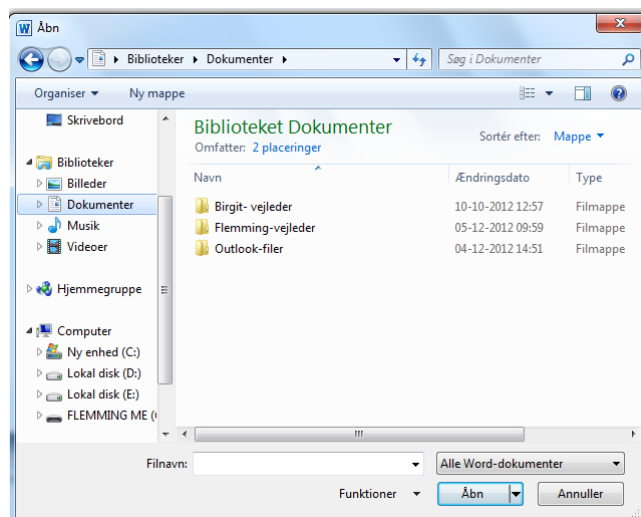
W Åbn

Biblioteker ▸ Dokumenter ▸

Søg i Dokumenter

Organiser ▾ Ny mappe

Skrivebord

Biblioteker
Billeder
Dokumenter
Musik
Videoer

Hjemmegruppe

Computer
Ny enhed (C:)
Lokal disk (D:)
Lokal disk (E:)
FLEMMING ME (

Biblioteket Dokumenter
Omfatter: 2 placeringer

Sortér efter: Mappe ▾

| Navn | Ændringsdato | Type |
|---|---|---|
| Birgit- vejleder | 10-10-2012 12:57 | Filmappe |
| Flemming-vejleder | 05-12-2012 09:59 | Filmappe |
| Outlook-filer | 04-12-2012 14:51 | Filmappe |

Filnavn:

Alle Word-dokumenter

Funktioner ▾

Åbn

Annuller